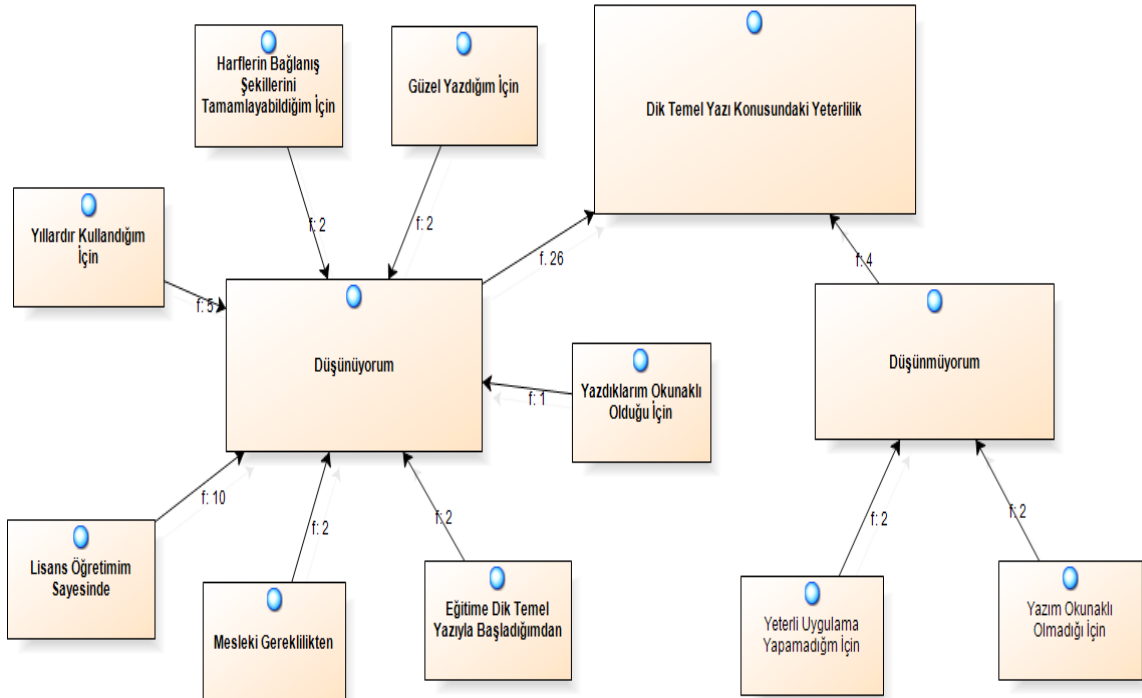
Harflerin Bağlanış Şekillerini Tamamlayabildiğim İçin

Güzel Yazdığım İçin

Dik Temel Yazı Konusundaki Yeterlilik

Yıllardır Kullandığım İçin

f: 2

f: 2

f: 26

f: 5

Düşünüyorum

f: 4

Düşünmüyorum

Yazdıklarım Okunaklı Olduğu İçin

f: 1

f: 10

f: 2

f: 2

f: 2

f: 2

Lisans Öğretimim Sayesinde

Mesleki Gereklilikten

Eğitime Dik Temel Yazıyla Başladığımdan

Yeterli Uygulama Yapamadığım İçin

Yazım Okunaklı Olmadığı İçin